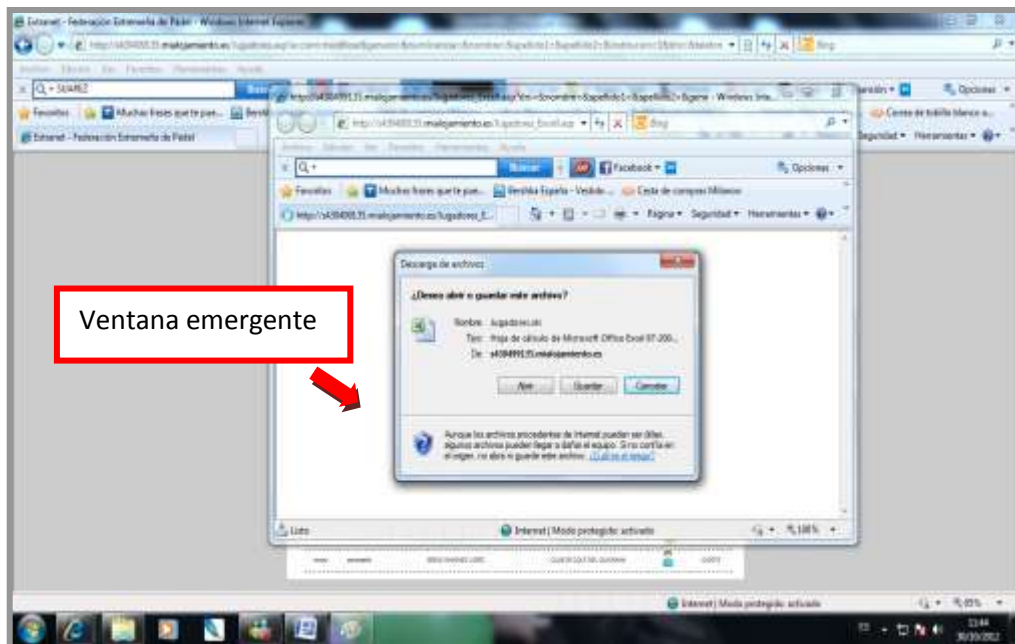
Extranet - Federación Extremeña de Pádel - Windows Internet Explorer

http://s4394991.15.mialojamiento.es/lugadores_Excel.asp?n=&nombre=&apellido1=&apellido2=&genero - Windows Inte...

http://s4394991.15.mialojamiento.es/lugadores_Excel.asp

Archivo Edición Ver Favoritos Herramientas Ayuda

Buscar Facebook Opciones

Favoritos Muchas frases que te pue... Bershka España - Vestido... Cesta de compras Milenio

http://s4394991.15.mialojamiento.es/lugadores_E...

Página Seguridad Herramientas

Extranet - Federación Extremeña de Padel

Descarga de archivos

¿Desea abrir o guardar este archivo?

Nombre: lugadores.xls
Tipo: Hoja de cálculo de Microsoft Office Excel 97-200...
De: s4394991.15.mialojamiento.es

Abrir Guardar Cancelar

Aunque los archivos procedentes de Internet pueden ser útiles, algunos archivos pueden llegar a dañar el equipo. Si no confía en el origen, no abra ni guarde este archivo. ¿Cuál es el riesgo?

Ventana emergente

Listo Internet | Modo protegido: activado 100%

Internet | Modo protegido: activado 85%

11:44 30/10/2012